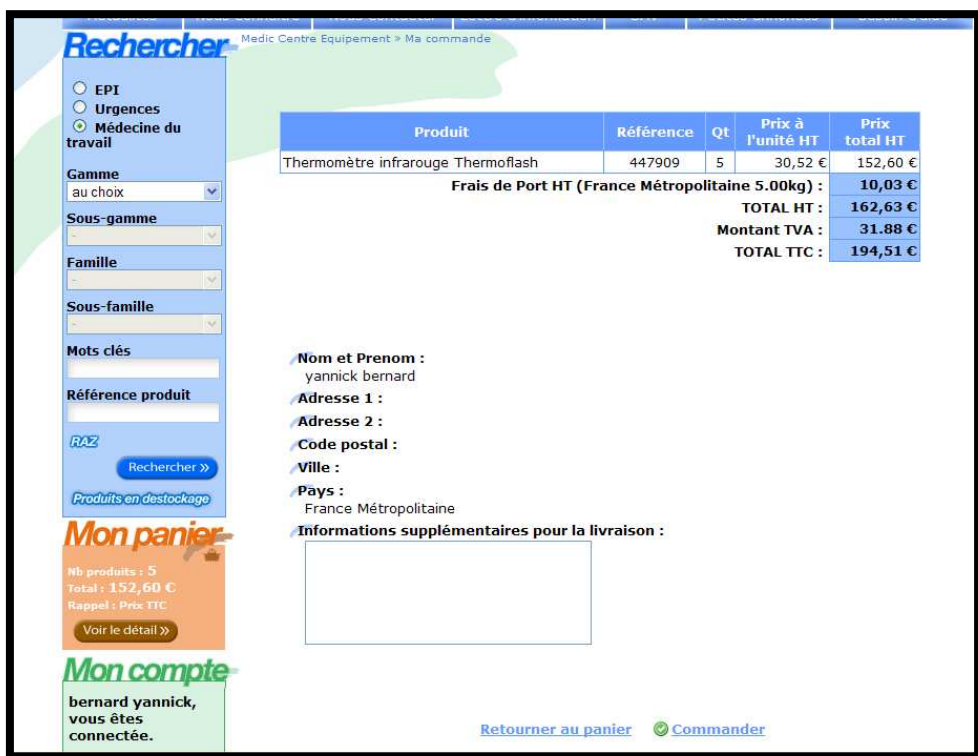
Rechercher

Medic Centre Equipement » Ma commande

EPI
Urgences
Médecine du travail

Gamme
au choix

Sous-gamme
-

Famille
-

Sous-famille
-

Mots clés

Référence produit

RAZ

Rechercher »

Produits en destockage

Mon panier

Nb produits : 5
Total : 152,60 €
Rappel : Prix TTC

Voir le détail »

Mon compte

bernard yannick, vous êtes connectée.

| Produit | Référence | Qt | Prix à l'unité HT | Prix total HT |
|---|---|---|---|---|
| Thermomètre infrarouge Thermoflash | 447909 | 5 | 30,52 € | 152,60 € |
| Frais de Port HT (France Métropolitaine 5.00kg) : | | | | 10,03 € |
| TOTAL HT : | | | | 162,63 € |
| Montant TVA : | | | | 31.88 € |
| TOTAL TTC : | | | | 194,51 € |

Nom et Prenom :
yannick bernard

Adresse 1 :

Adresse 2 :

Code postal :

Ville :

Pays :
France Métropolitaine

Informations supplémentaires pour la livraison :

Retourner au panier

Commander